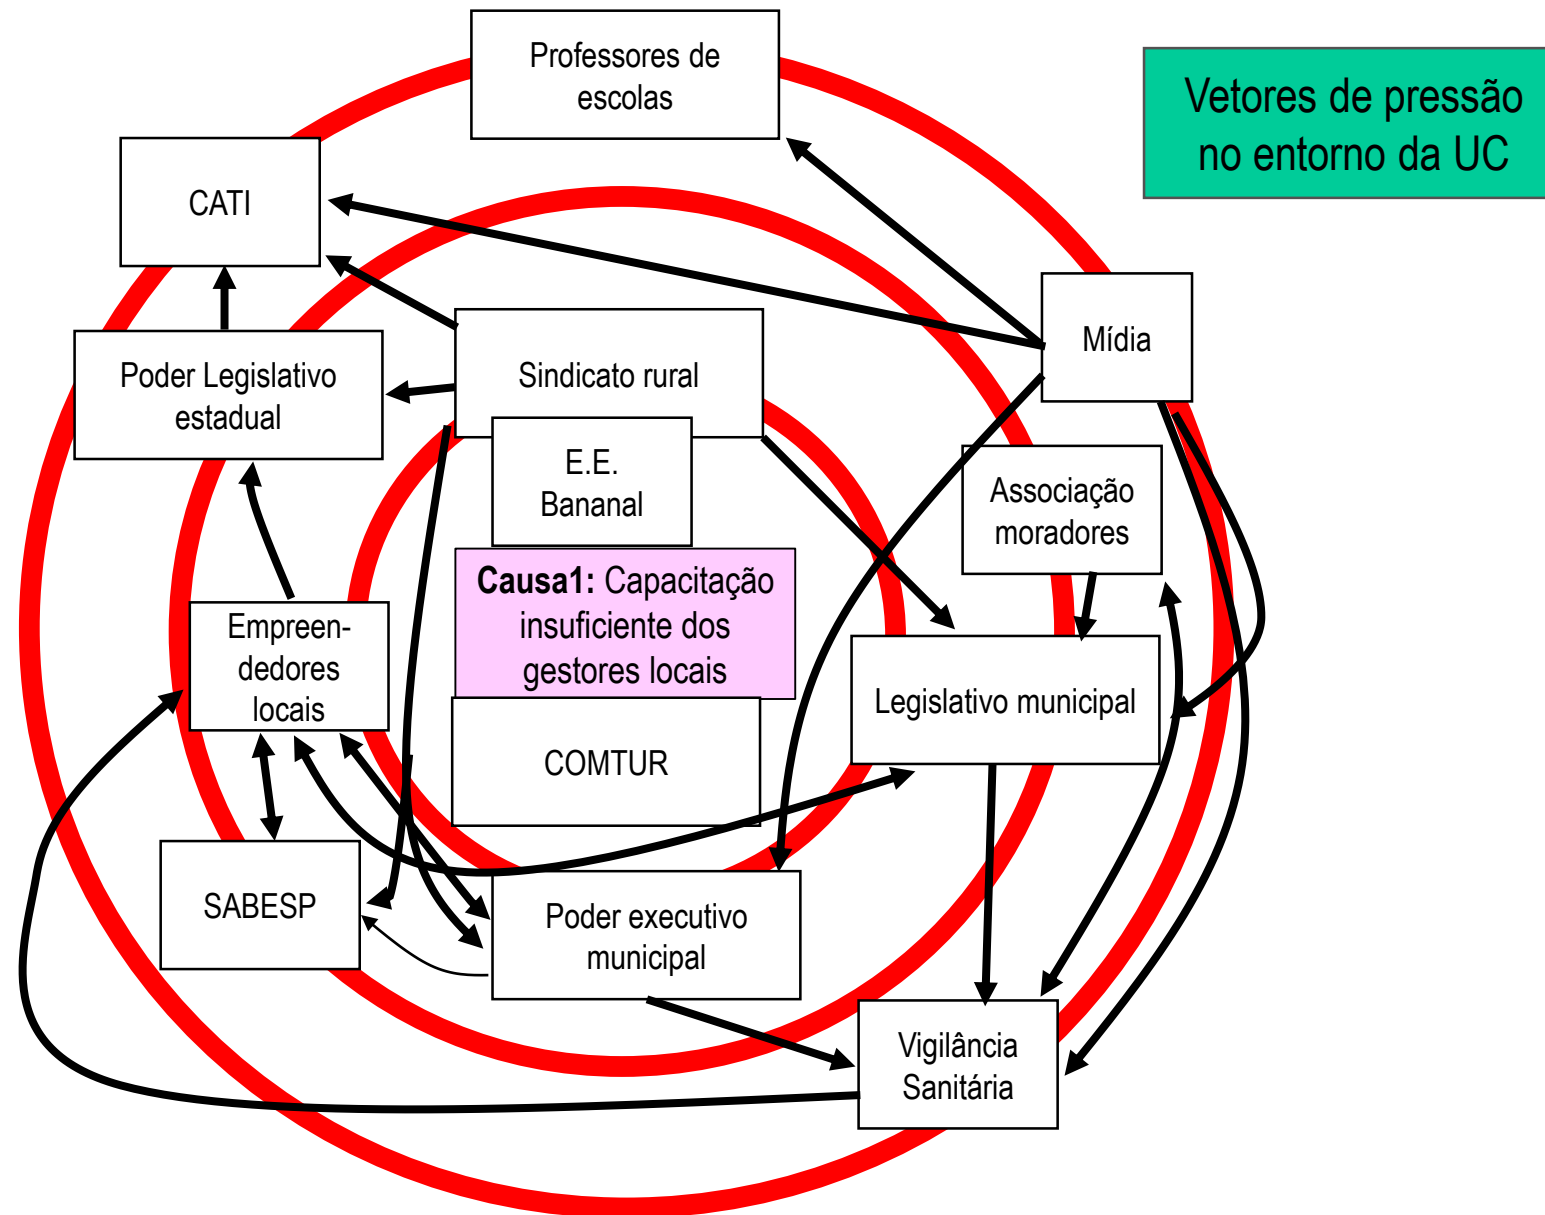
Vetores de pressão no entorno da UC

Professores de escolas

CATI

Mídia

Poder Legislativo estadual

Sindicato rural

E.E. Bananal

Associação moradores

Causa1: Capacitação insuficiente dos gestores locais

Empreendedores locais

Legislativo municipal

COMTUR

SABESP

Poder executivo municipal

Vigilância Sanitária